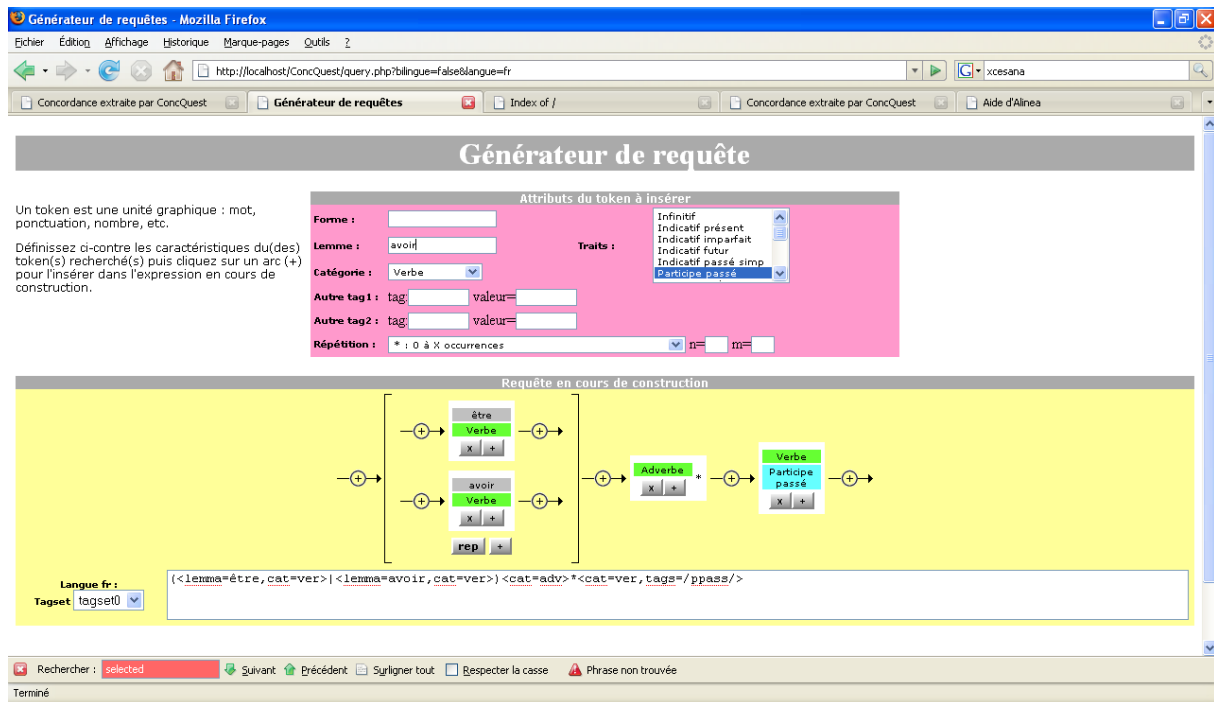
Générateur de requêtes - Mozilla Firefox

Fichier Édition Affichage Historique Marque-pages Outils ?

http://localhost/ConcQuest/query.php?bilingue=false&langue=fr

xcesana

Concordance extraite par ConcQuest | Générateur de requêtes | Index of / | Concordance extraite par ConcQuest | Aide d'Alinea

Générateur de requête

Un token est une unité graphique : mot, ponctuation, nombre, etc.

Définissez ci-contre les caractéristiques du(des) token(s) recherché(s) puis cliquez sur un arc (+) pour l'insérer dans l'expression en cours de construction.

Attributs du token à insérer

Forme :

Lemme : avoir

Catégorie : Verbe

Traits :

Infinitif
Indicatif présent
Indicatif imparfait
Indicatif futur
Indicatif passé simp
Participe passé

Autre tag1 : tag: valeur=

Autre tag2 : tag: valeur=

Répétition : * : 0 à X occurrences n= m=

Requête en cours de construction

être
Verbe
x +

avoir
Verbe
x +

rep +

Adverbe
x + *

Verbe
Participe passé
x +

Langue fr :
Tagset tagset0

(<lemma=être,cat=ver>|<lemma=avoir,cat=ver>)<cat=adv>*<cat=ver,tags=/ppass/>

Rechercher : selected Suivant Précédent Surligner tout Respecter la casse Phrase non trouvée

Terminé